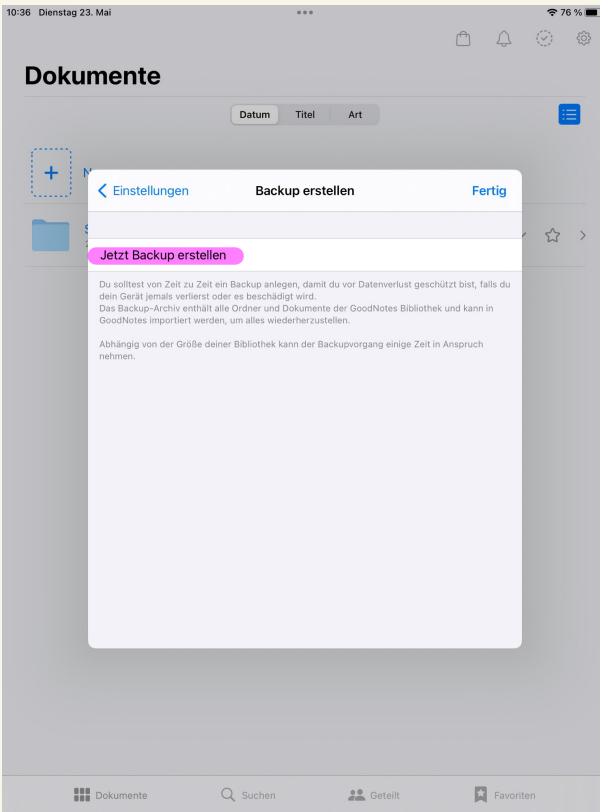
10:36 Dienstag 23. Mai

76 %

Dokumente

Datum Titel Art

N

S

Einstellungen

Backup erstellen

Fertig

Jetzt Backup erstellen

Du solltest von Zeit zu Zeit ein Backup anlegen, damit du vor Datenverlust geschützt bist, falls du dein Gerät jemals verlierst oder es beschädigt wird.
Das Backup-Archiv enthält alle Ordner und Dokumente der GoodNotes Bibliothek und kann in GoodNotes importiert werden, um alles wiederherzustellen.

Abhängig von der Größe deiner Bibliothek kann der Backupvorgang einige Zeit in Anspruch nehmen.

Dokumente

Suchen

Geteilt

Favoriten